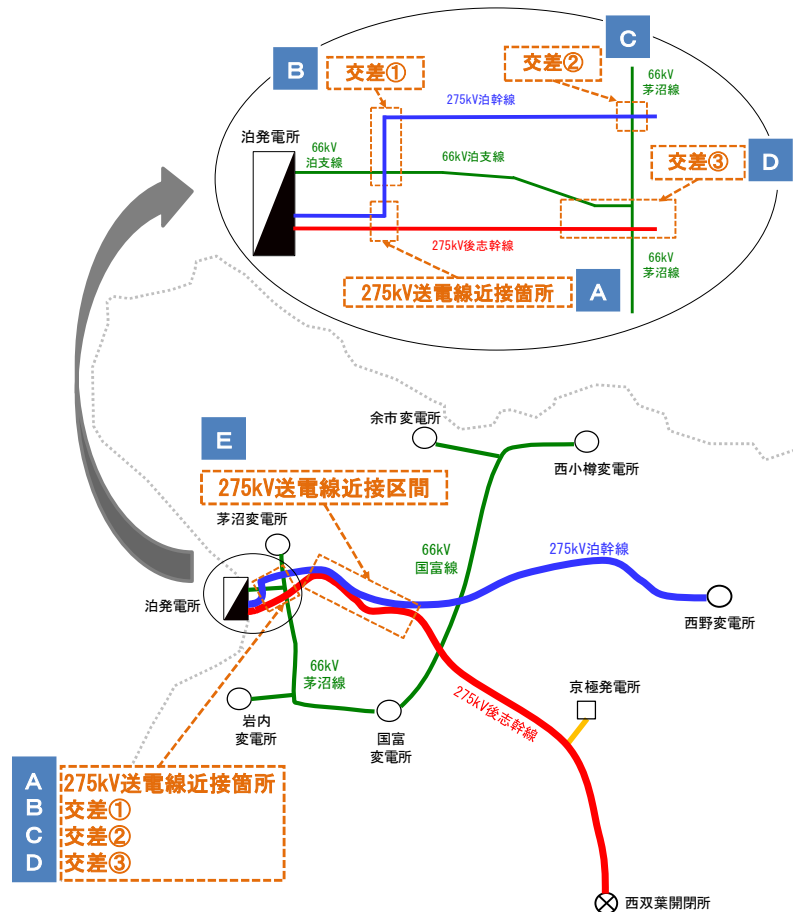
B
交差①
C
交差②
66kV
茅沼線
275kV泊幹線
泊発電所
66kV
泊支線
66kV泊支線
交差③
D
275kV後志幹線
66kV
茅沼線
275kV送電線近接箇所
A

余市変電所
西小樽変電所
E
275kV送電線近接区間
茅沼変電所
66kV
国富線
275kV泊幹線
泊発電所
西野変電所
66kV
茅沼線
京極発電所
岩内
変電所
国富
変電所
275kV後志幹線

A 275kV送電線近接箇所
B 交差①
C 交差②
D 交差③

西双葉開閉所